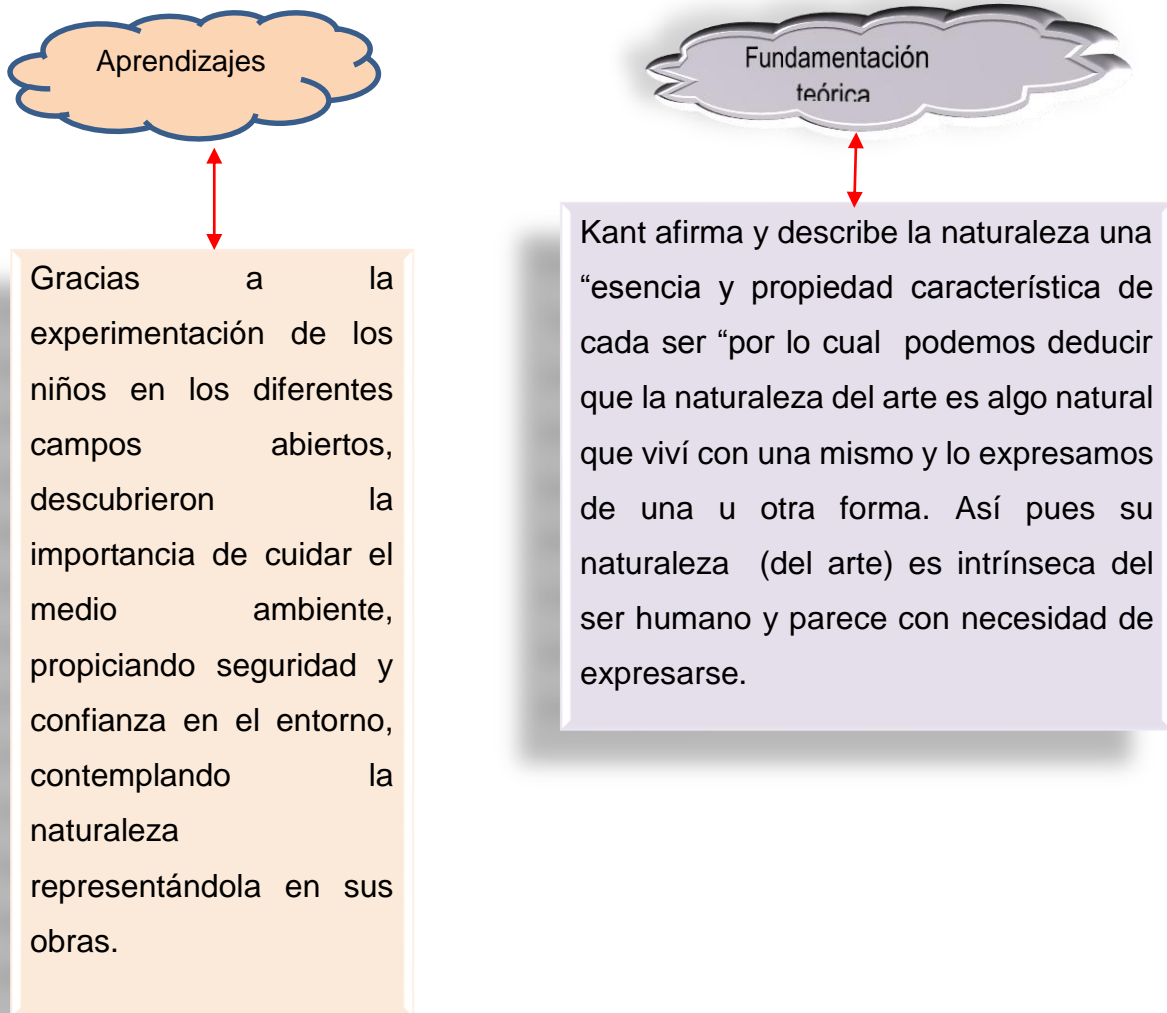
Aprendizajes

Gracias a la experimentación de los niños en los diferentes campos abiertos, descubrieron la importancia de cuidar el medio ambiente, propiciando seguridad y confianza en el entorno, contemplando la naturaleza representándola en sus obras.

Fundamentación teórica

Kant afirma y describe la naturaleza una “esencia y propiedad característica de cada ser “por lo cual podemos deducir que la naturaleza del arte es algo natural que viví con una mismo y lo expresamos de una u otra forma. Así pues su naturaleza (del arte) es intrínseca del ser humano y parece con necesidad de expresarse.